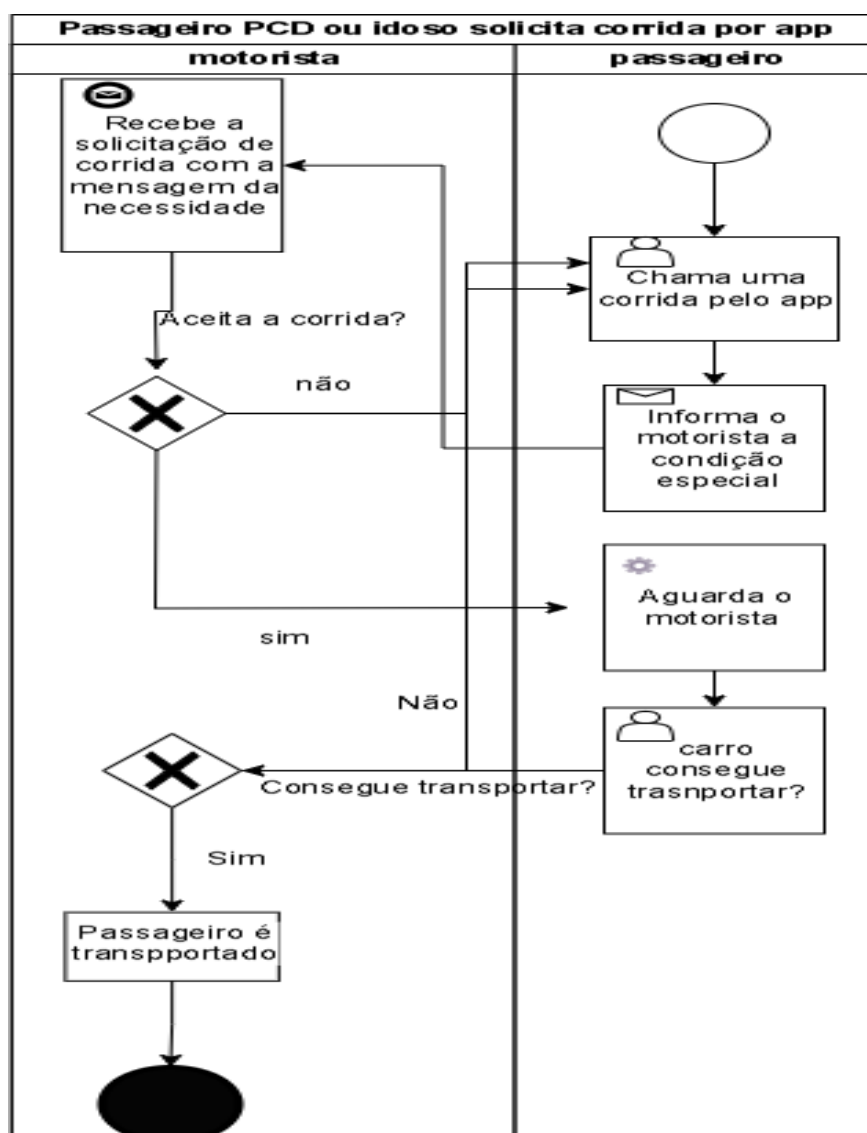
Passageiro PCD ou idoso solicita corrida por app

motorista

passageiro

Recebe a solicitação de corrida com a mensagem da necessidade

Chama uma corrida pelo app

Aceita a corrida?

não

Informa o motorista a condição especial

Aguarda o motorista

sim

Não

carro consegue trasnportar?

Consegue transportar?

Sim

Passageiro é transpportado